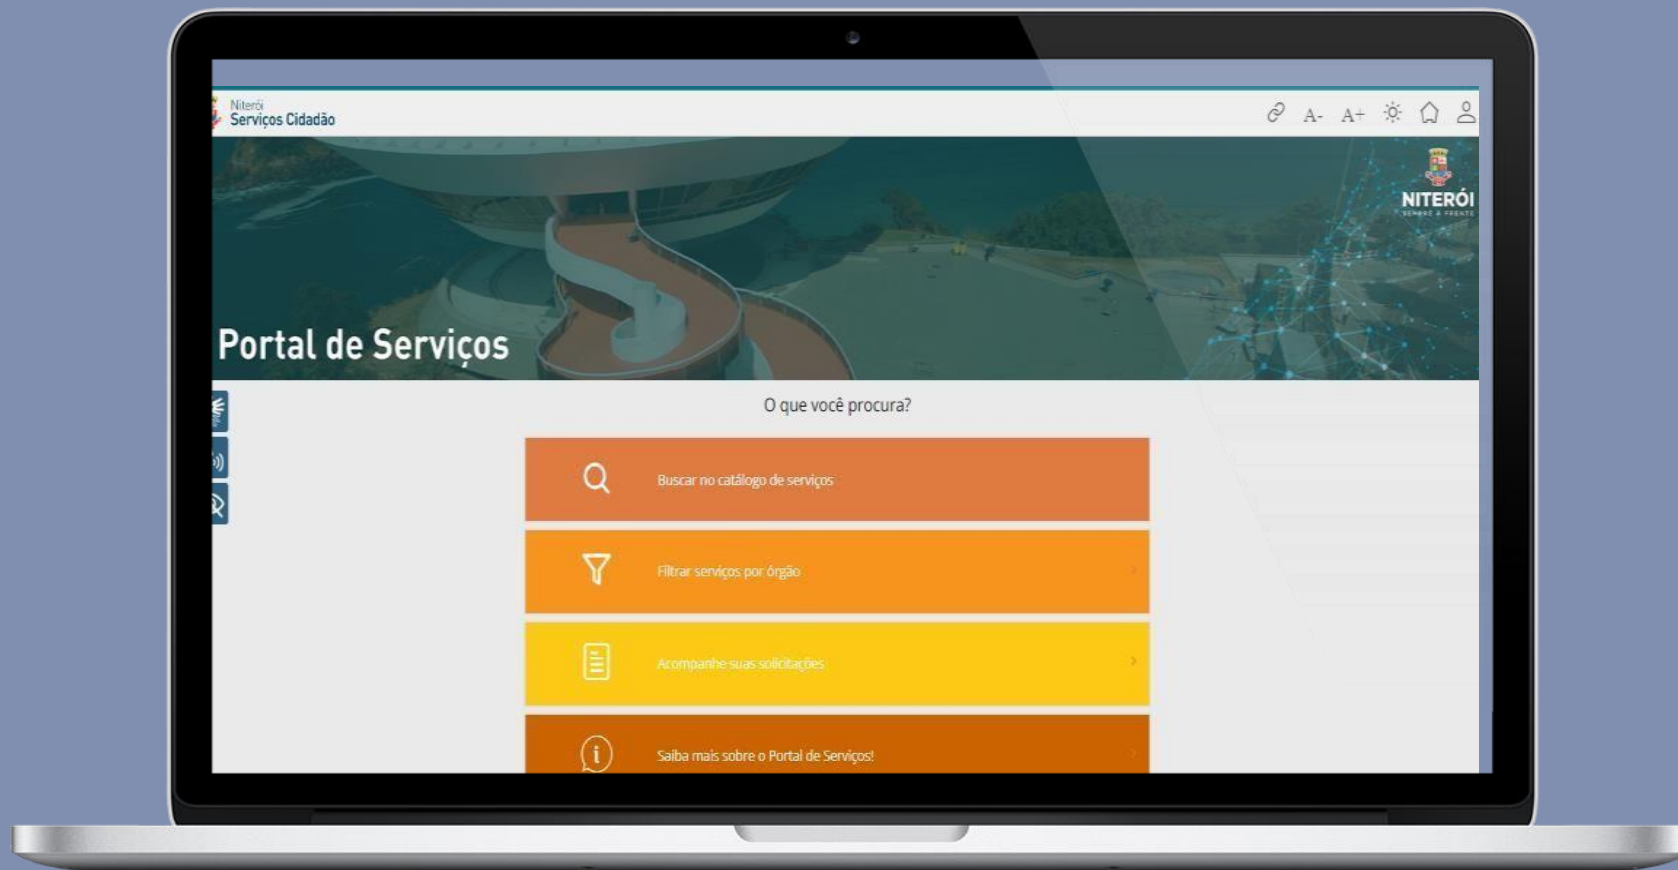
Niterói
Serviços Cidadão

A- A+

NITERÓI
SEMPRE À FRENTE

Portal de Serviços

O que você procura?

Buscar no catálogo de serviços

Filtrar serviços por órgão

Acompanhe suas solicitações

Saiba mais sobre o Portal de Serviços!